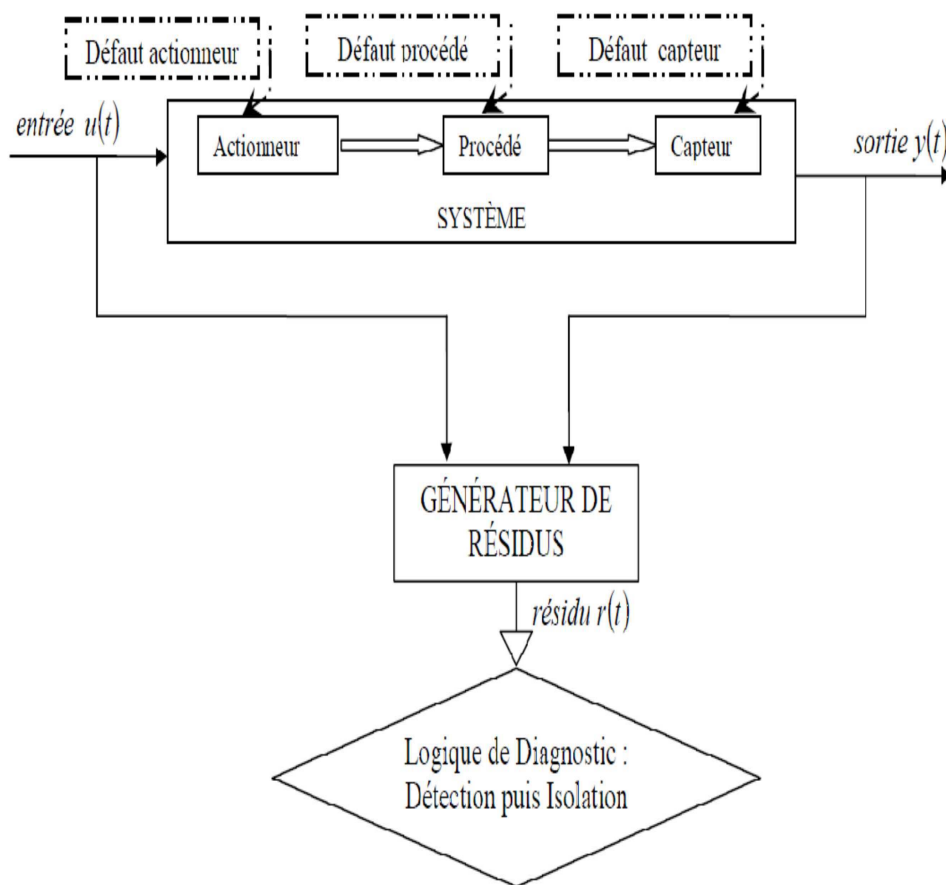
Défaut actionneur

Défaut procédé

Défaut capteur

entrée $u(t)$

Actionneur

Procédé

Capteur

sortie $y(t)$

SYSTÈME

GÉNÉRATEUR DE RÉSIDUS

résidu $r(t)$

Logique de Diagnostic : Détection puis Isolation